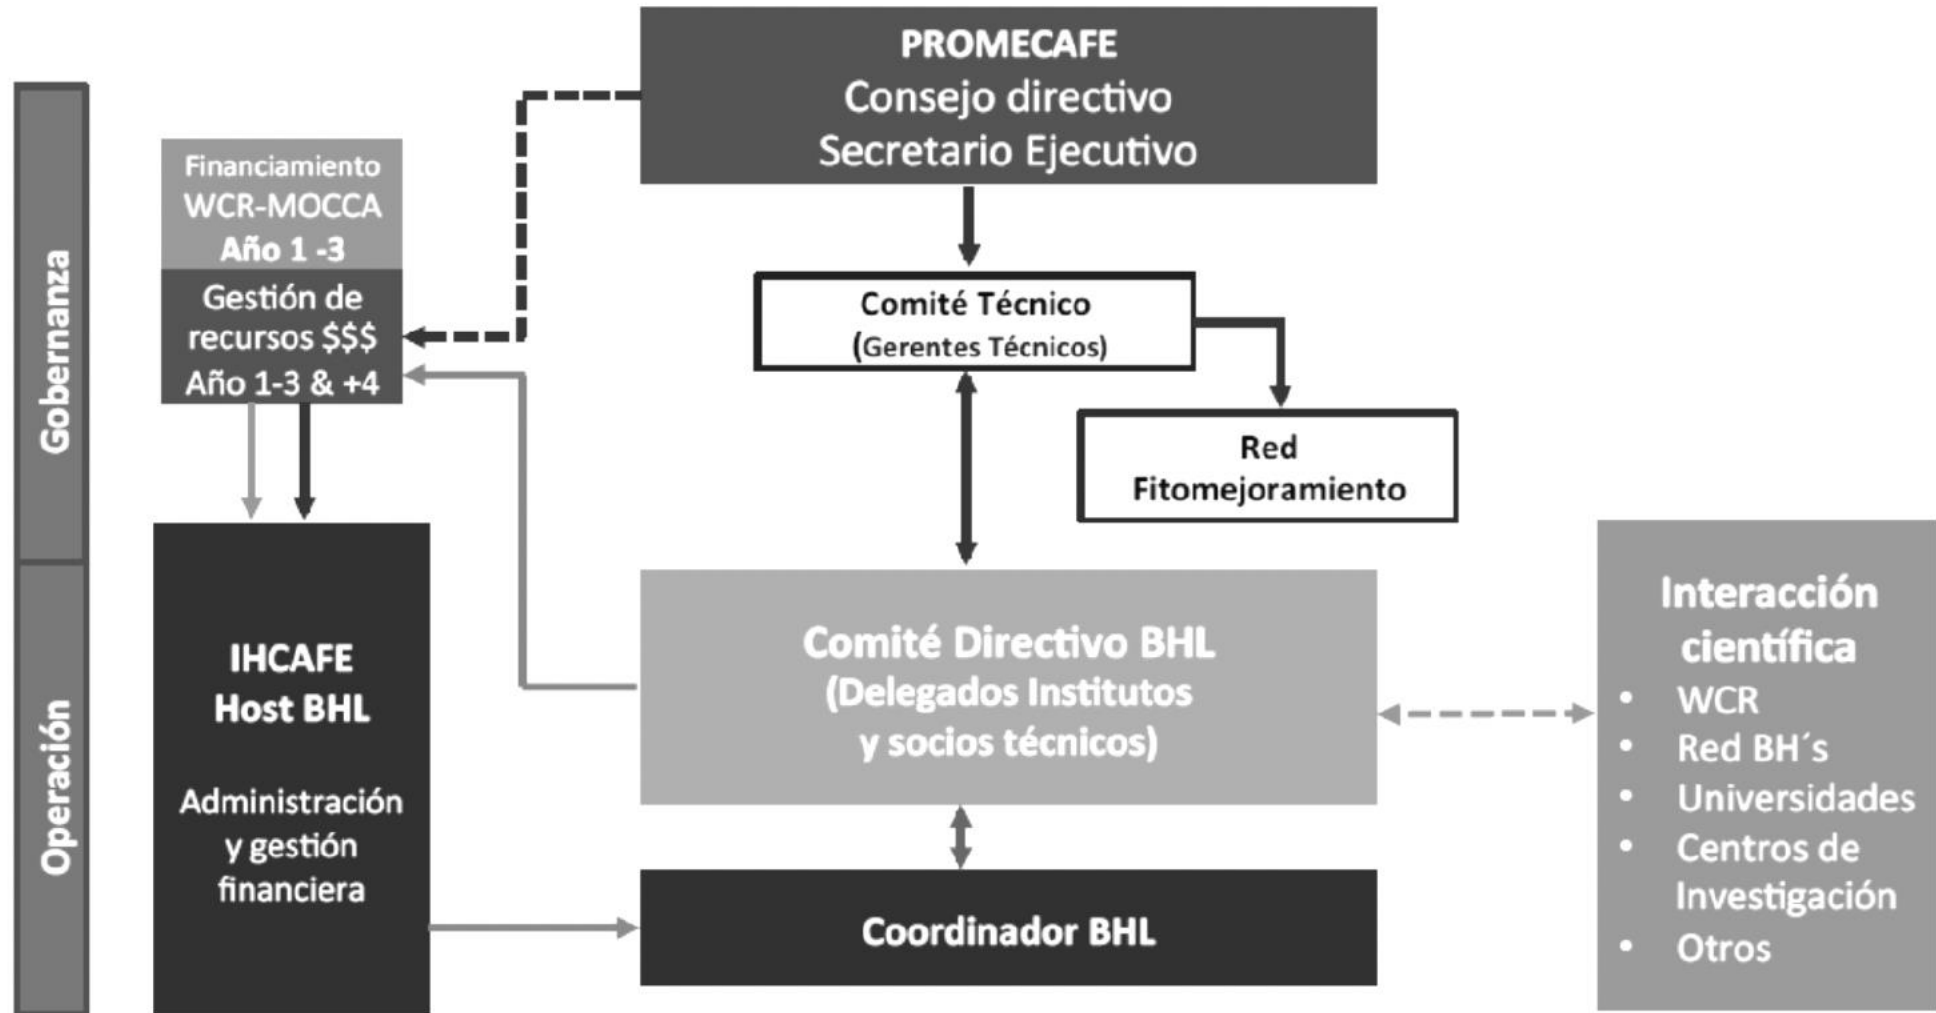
Gobernanza

Operación

Financiamiento WCR-MOCCA Año 1 -3

Gestión de recursos $$$ Año 1-3 & +4

PROMECAFE
Consejo directivo
Secretario Ejecutivo

Comité Técnico
(Gerentes Técnicos)

Red
Fitomejoramiento

IHCAFE
Host BHL

Administración y gestión financiera

Comité Directivo BHL
(Delegados Institutos y socios técnicos)

Coordinador BHL

Interacción científica
- WCR
- Red BH´s
- Universidades
- Centros de Investigación
- Otros